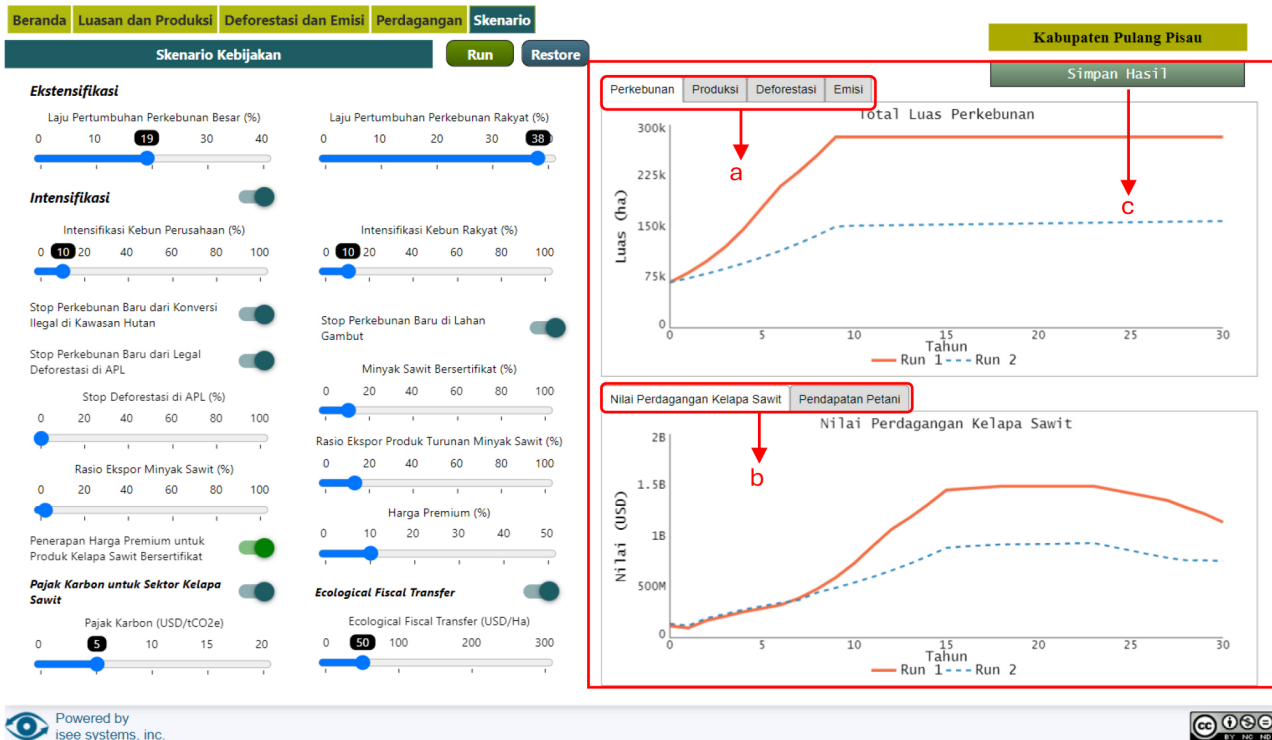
Beranda | Luasan dan Produksi | Deforestasi dan Emisi | Perdagangan | Skenario

Skenario Kebijakan

Run

Restore

Kabupaten Pulang Pisau

Simpan Hasil

Ekstensifikasi

Laju Pertumbuhan Perkebunan Besar (%)
0 10 19 30 40

Laju Pertumbuhan Perkebunan Rakyat (%)
0 10 20 30 38

Intensifikasi

Intensifikasi Kebun Perusahaan (%)
0 10 20 40 60 80 100

Intensifikasi Kebun Rakyat (%)
0 10 20 40 60 80 100

Stop Perkebunan Baru dari Konversi Ilegal di Kawasan Hutan

Stop Perkebunan Baru di Lahan Gambut

Stop Perkebunan Baru dari Legal Deforestasi di APL

Minyak Sawit Bersertifikat (%)
0 20 40 60 80 100

Stop Deforestasi di APL (%)
0 20 40 60 80 100

Rasio Ekspor Produk Turunan Minyak Sawit (%)
0 20 40 60 80 100

Rasio Ekspor Minyak Sawit (%)
0 20 40 60 80 100

Harga Premium (%)
0 10 20 30 40 50

Penerapan Harga Premium untuk Produk Kelapa Sawit Bersertifikat

Pajak Karbon untuk Sektor Kelapa Sawit

Ecological Fiscal Transfer

Pajak Karbon (USD/tCO2e)
0 5 10 15 20

Ecological Fiscal Transfer (USD/Ha)
0 50 100 200 300

Perkebunan | Produksi | Deforestasi | Emisi

a

c

Total Luas Perkebunan
Luas (ha)
300k 225k 150k 75k 0
0 5 10 15 20 25 30
Tahun
Run 1 Run 2

Nilai Perdagangan Kelapa Sawit | Pendapatan Petani

b

Nilai Perdagangan Kelapa Sawit
Nilai (USD)
2B 1.5B 1B 500M 0
0 5 10 15 20 25 30
Tahun
Run 1 Run 2

Powered by
isee systems, inc.